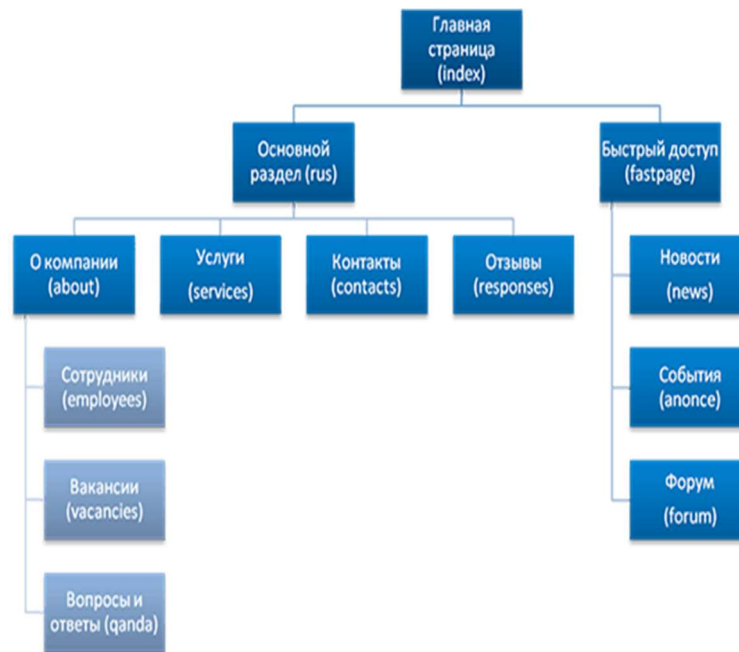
Главная страница (index)

Основной раздел (rus)

Быстрый доступ (fastpage)

О компании (about)

Услуги (services)

Контакты (contacts)

Отзывы (responses)

Новости (news)

События (anonce)

Форум (forum)

Сотрудники (employees)

Вакансии (vacancies)

Вопросы и ответы (qanda)